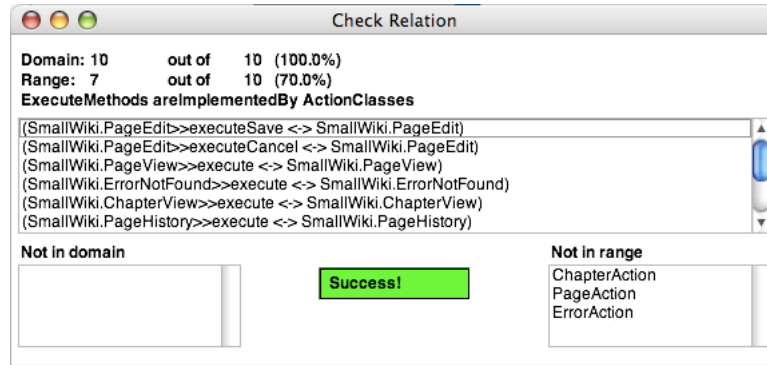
Check Relation

Domain: 10 out of 10 (100.0%)
Range: 7 out of 10 (70.0%)
ExecuteMethods areImplementedBy ActionClasses

(SmallWiki.PageEdit>>executeSave <-> SmallWiki.PageEdit)
(SmallWiki.PageEdit>>executeCancel <-> SmallWiki.PageEdit)
(SmallWiki.PageView>>execute <-> SmallWiki.PageView)
(SmallWiki.ErrorNotFound>>execute <-> SmallWiki.ErrorNotFound)
(SmallWiki.ChapterView>>execute <-> SmallWiki.ChapterView)
(SmallWiki.PageHistory>>execute <-> SmallWiki.PageHistory)

Not in domain

Success!

Not in range
ChapterAction
PageAction
ErrorAction